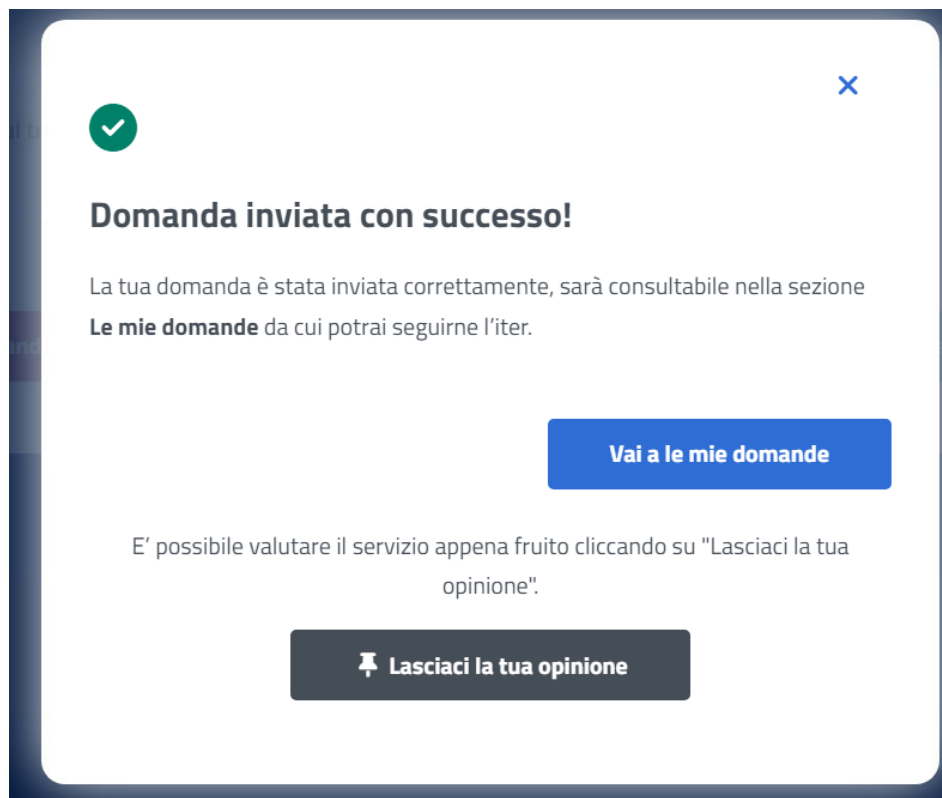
×

Domanda inviata con successo!

La tua domanda è stata inviata correttamente, sarà consultabile nella sezione **Le mie domande** da cui potrai seguirne l'iter.

Vai a le mie domande

E' possibile valutare il servizio appena fruito cliccando su "Lasciaci la tua opinione".

Lasciaci la tua opinione